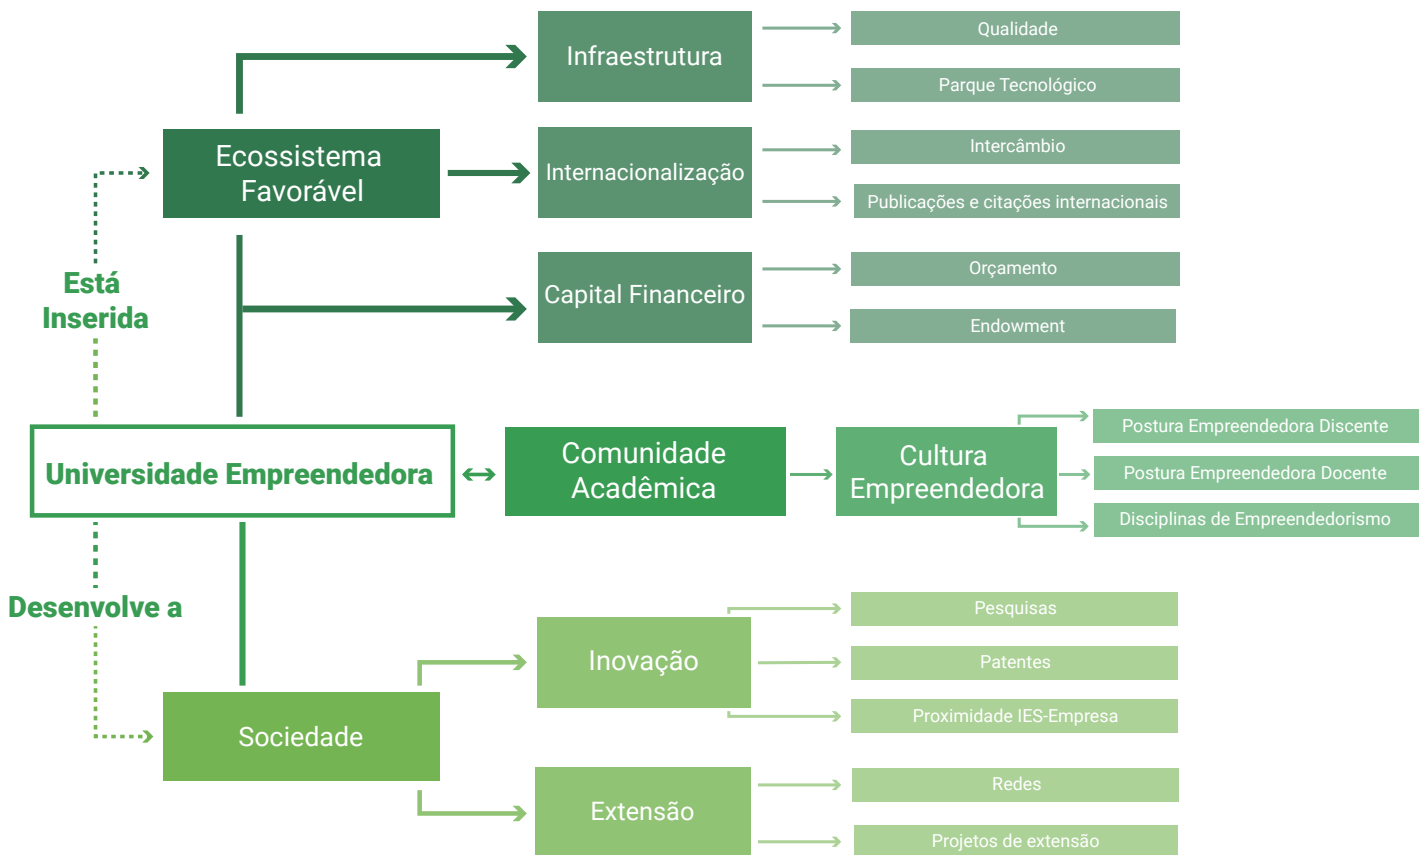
Infraestrutura

Qualidade

Parque Tecnológico

Ecossistema Favorável

Internacionalização

Intercâmbio

Publicações e citações internacionais

Está Inserida

Capital Financeiro

Orçamento

Endowment

Universidade Empreendedora

Comunidade Acadêmica

Cultura Empreendedora

Postura Empreendedora Discente

Postura Empreendedora Docente

Disciplinas de Empreendedorismo

Desenvolve a

Inovação

Pesquisas

Patentes

Proximidade IES-Empresa

Sociedade

Extensão

Redes

Projetos de extensão